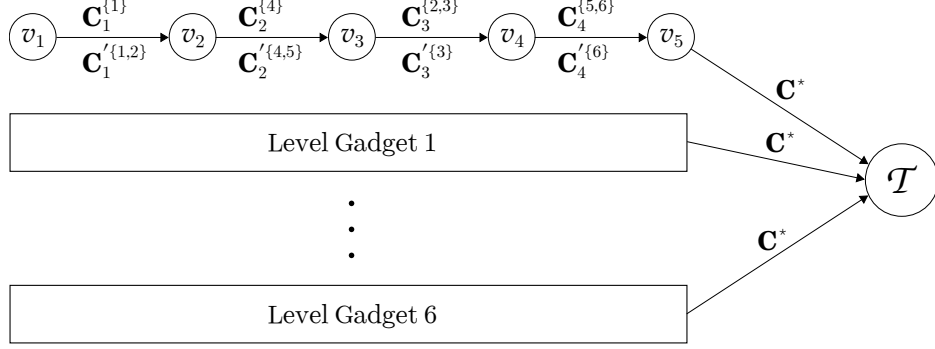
$v_1$ $\mathbf{C}_1^{\{1\}}$ $\mathbf{C}_1'^{\{1,2\}}$ $v_2$ $\mathbf{C}_2^{\{4\}}$ $\mathbf{C}_2'^{\{4,5\}}$ $v_3$ $\mathbf{C}_3^{\{2,3\}}$ $\mathbf{C}_3'^{\{3\}}$ $v_4$ $\mathbf{C}_4^{\{5,6\}}$ $\mathbf{C}_4'^{\{6\}}$ $v_5$

$\mathbf{C}^*$

Level Gadget 1

$\mathbf{C}^*$

$\mathcal{T}$

$\mathbf{C}^*$

Level Gadget 6